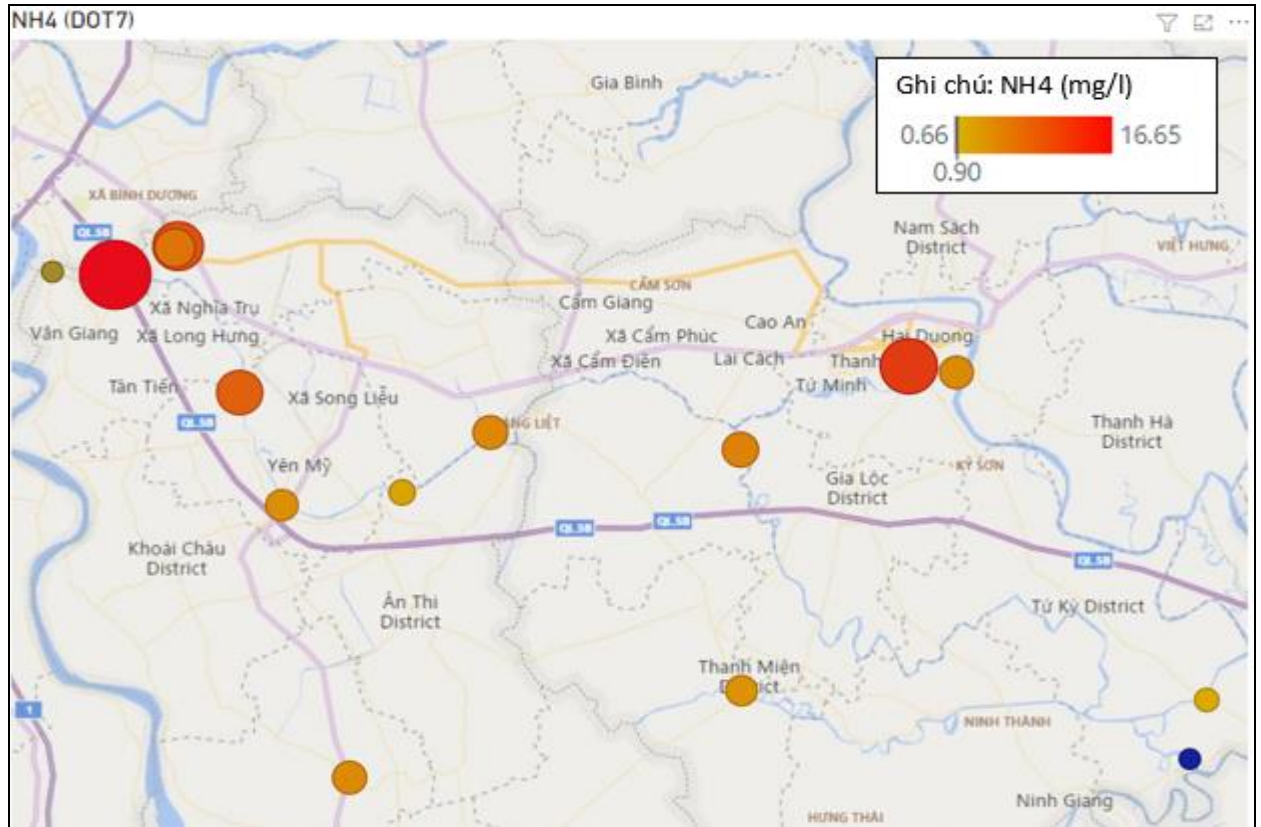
NH4 (DOT7)

Ghi chú: NH4 (mg/l)
0.66 16.65
0.90

Gia Binh
XÃ BÌNH DƯƠNG
QL38
Xã Nghĩa Trụ
Văn Giang
Xã Long Hưng
CẨM SƠN
Cẩm Giang
Xã Cẩm Phúc
Cao An
Nam Sách District
VIỆT HƯNG
Xã Cẩm Điền
Lai Cách
Hải Dương
Thanh
Tứ Minh
Tân Tiến
Xã Song Liễu
QL38
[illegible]NG LIỆT
Thanh Hà District
Yên Mỹ
Gia Lộc District
KỲ SƠN
QL38
QL38
QL38
Khoái Châu District
Ân Thi District
Tứ Kỳ District
Thanh Miện D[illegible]ict
1
NINH THÀNH
Ninh Giang
HƯNG THÁI